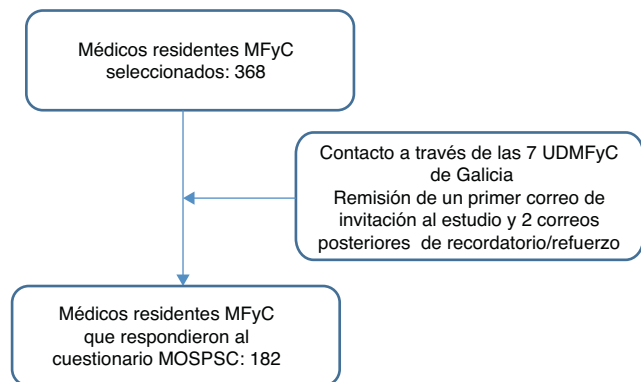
Médicos residentes MFyC seleccionados: 368

Contacto a través de las 7 UDMFyC de Galicia
Remisión de un primer correo de invitación al estudio y 2 correos posteriores de recordatorio/refuerzo

Médicos residentes MFyC que respondieron al cuestionario MOSPSC: 182